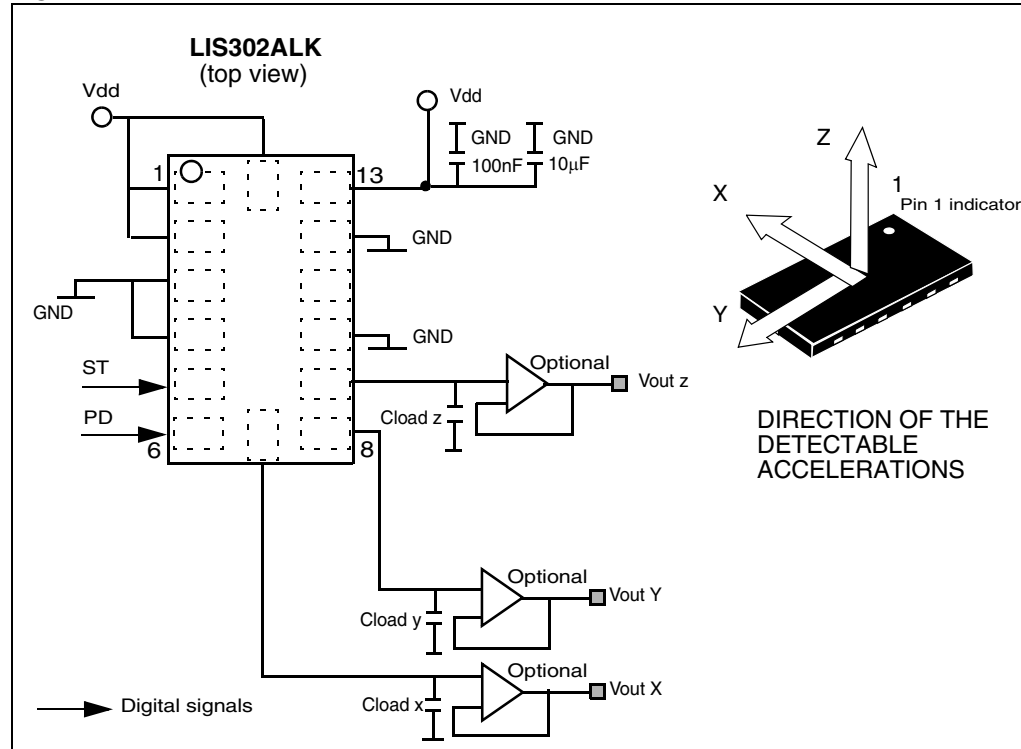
LIS302ALK
(top view)

Vdd

1

13

6

8

Vdd

GND

GND

100nF

10$\mu$F

GND

GND

GND

ST

PD

Optional

Vout z

Cload z

Optional

Vout Y

Cload y

Optional

Vout X

Cload x

Digital signals

Z

X

1
Pin 1 indicator

Y

DIRECTION OF THE DETECTABLE ACCELERATIONS